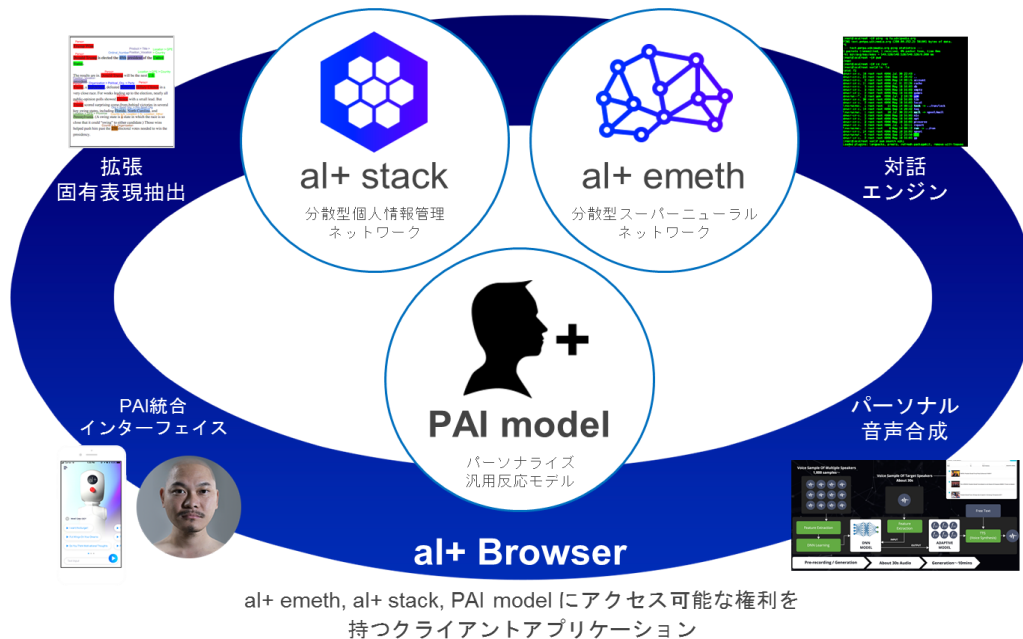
拡張
固有表現抽出

al+ stack
分散型個人情報管理
ネットワーク

al+ emeth
分散型スーパーニューラル
ネットワーク

対話
エンジン

PAI統合
インターフェイス

PAI model
パーソナライズ
汎用反応モデル

パーソナル
音声合成

al+ Browser

al+ emeth, al+ stack, PAI model にアクセス可能な権利を
持つクライアントアプリケーション